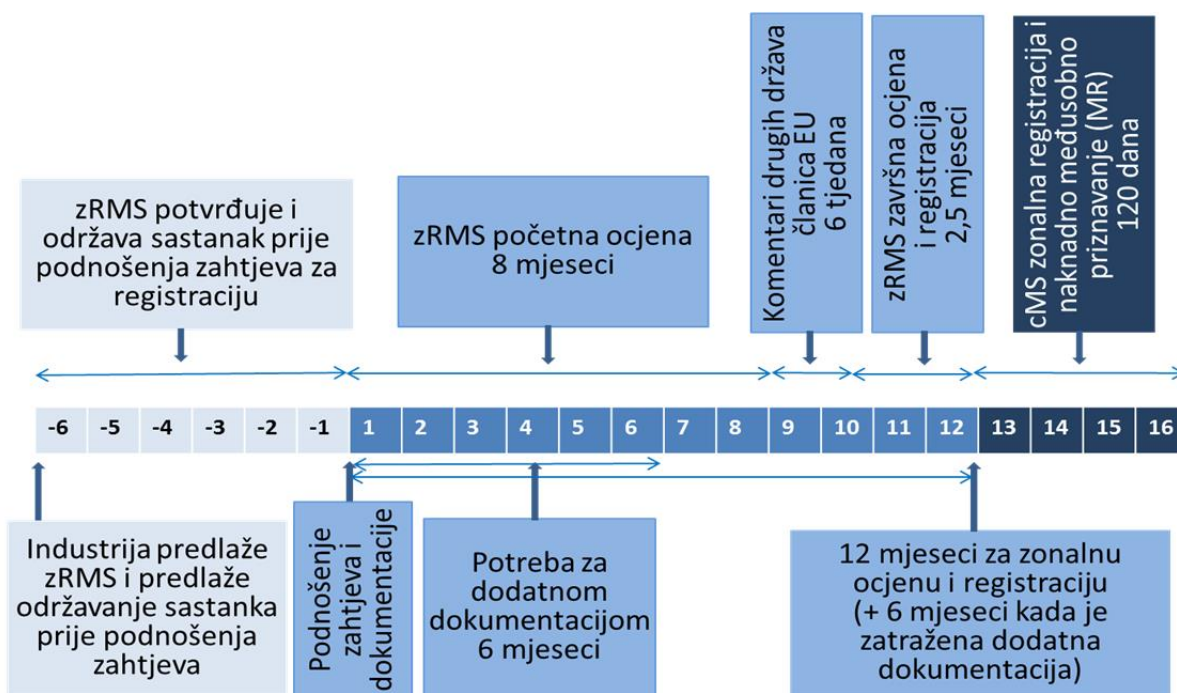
Komentari drugih država članica EU 6 tjedana

zRMS završna ocjena i registracija 2,5 mjeseci

cMS zonalna registracija i naknadno međusobno priznavanje (MR) 120 dana

zRMS potvrđuje i održava sastanak prije podnošenja zahtjeva za registraciju

zRMS početna ocjena 8 mjeseci

| -6 | -5 | -4 | -3 | -2 | -1 | 1 | 2 | 3 | 4 | 5 | 6 | 7 | 8 | 9 | 10 | 11 | 12 | 13 | 14 | 15 | 16 |
|---|---|---|---|---|---|---|---|---|---|---|---|---|---|---|---|---|---|---|---|---|---|

Industrija predlaže zRMS i predlaže održavanje sastanka prije podnošenja zahtjeva

Podnošenje zahtjeva i dokumentacije

Potreba za dodatnom dokumentacijom 6 mjeseci

12 mjeseci za zonalnu ocjenu i registraciju (+ 6 mjeseci kada je zatražena dodatna dokumentacija)